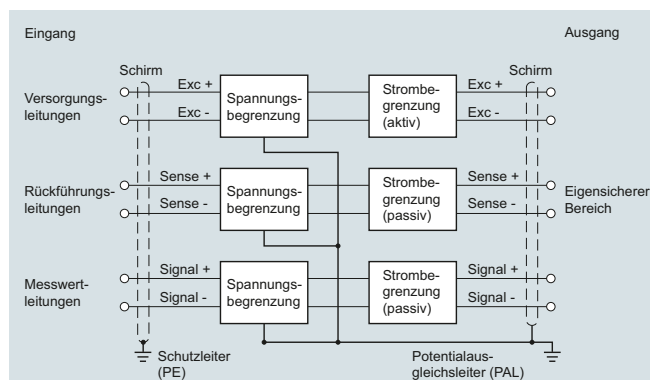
Eingang

Ausgang

Schirm

Schirm

Versorgungsleitungen

Exc +

Exc -

Spannungsbegrenzung

Strombegrenzung (aktiv)

Exc +

Exc -

Rückführungsleitungen

Sense +

Sense -

Spannungsbegrenzung

Strombegrenzung (passiv)

Sense +

Sense -

Eigensicherer Bereich

Messwertleitungen

Signal +

Signal -

Spannungsbegrenzung

Strombegrenzung (passiv)

Signal +

Signal -

Schutzleiter (PE)

Potentialausgleichsleiter (PAL)